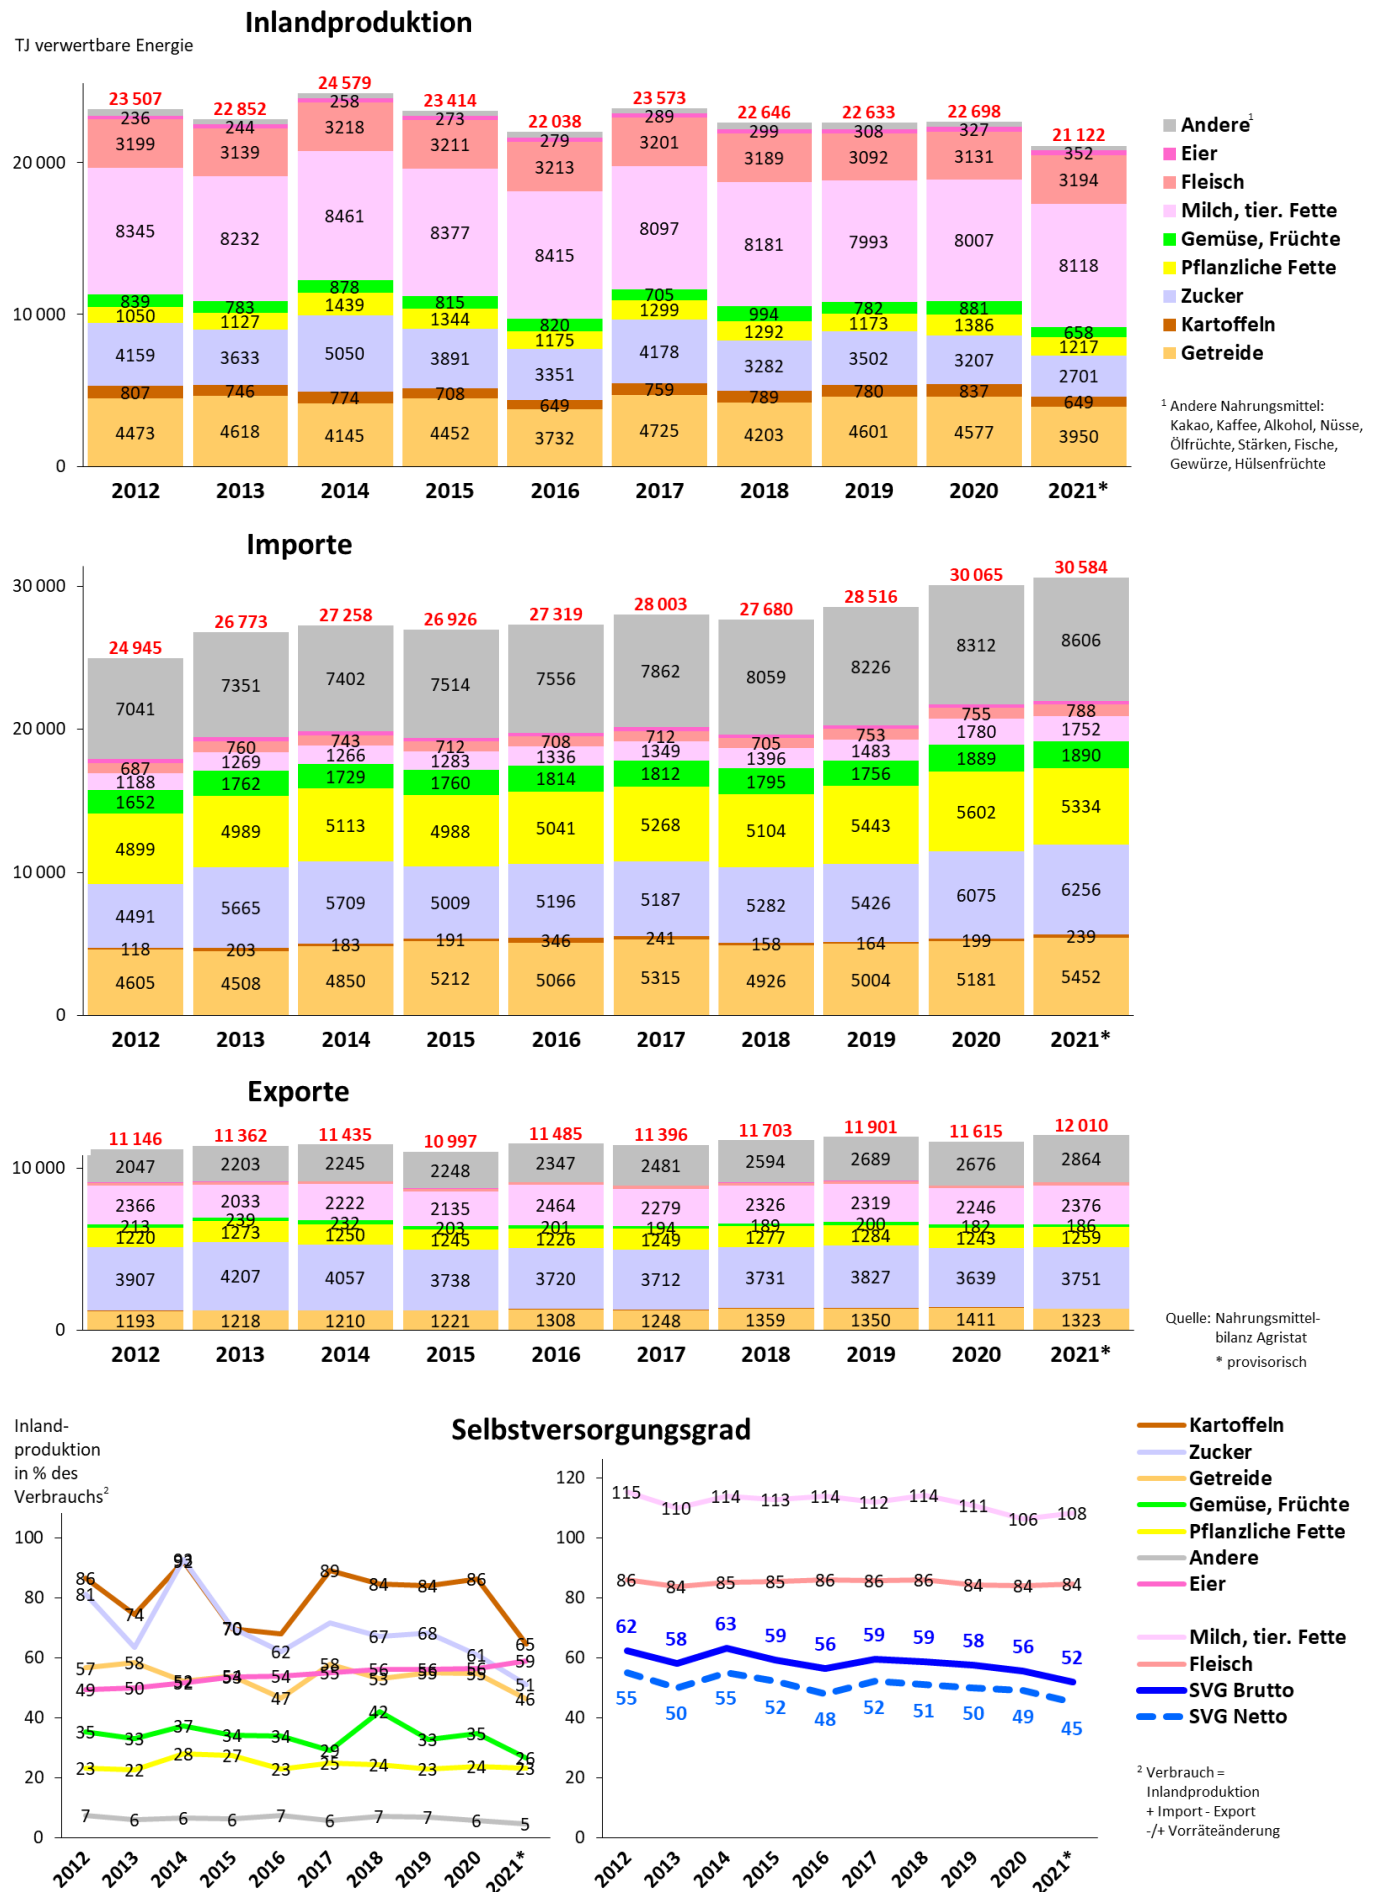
Inlandproduktion

TJ verwertbare Energie

| | 2012 | 2013 | 2014 | 2015 | 2016 | 2017 | 2018 | 2019 | 2020 | 2021* |
|---|---|---|---|---|---|---|---|---|---|---|
| Total | 23 507 | 22 852 | 24 579 | 23 414 | 22 038 | 23 573 | 22 646 | 22 633 | 22 698 | 21 122 |
| Andere | 236 | 244 | 258 | 273 | 279 | 289 | 299 | 308 | 327 | 352 |
| Fleisch | 3199 | 3139 | 3218 | 3211 | 3213 | 3201 | 3189 | 3092 | 3131 | 3194 |
| Milch, tier. Fette | 8345 | 8232 | 8461 | 8377 | 8415 | 8097 | 8181 | 7993 | 8007 | 8118 |
| Gemüse, Früchte | 839 | 783 | 878 | 815 | 820 | 705 | 994 | 782 | 881 | 658 |
| Pflanzliche Fette | 1050 | 1127 | 1439 | 1344 | 1175 | 1299 | 1292 | 1173 | 1386 | 1217 |
| Zucker | 4159 | 3633 | 5050 | 3891 | 3351 | 4178 | 3282 | 3502 | 3207 | 2701 |
| Kartoffeln | 807 | 746 | 774 | 708 | 649 | 759 | 789 | 780 | 837 | 649 |
| Getreide | 4473 | 4618 | 4145 | 4452 | 3732 | 4725 | 4203 | 4601 | 4577 | 3950 |

0
10 000
20 000

Andere$^1$
Eier
Fleisch
Milch, tier. Fette
Gemüse, Früchte
Pflanzliche Fette
Zucker
Kartoffeln
Getreide

$^1$ Andere Nahrungsmittel: Kakao, Kaffee, Alkohol, Nüsse, Ölfrüchte, Stärken, Fische, Gewürze, Hülsenfrüchte

Importe

| | 2012 | 2013 | 2014 | 2015 | 2016 | 2017 | 2018 | 2019 | 2020 | 2021* |
|---|---|---|---|---|---|---|---|---|---|---|
| Total | 24 945 | 26 773 | 27 258 | 26 926 | 27 319 | 28 003 | 27 680 | 28 516 | 30 065 | 30 584 |
| Andere | 7041 | 7351 | 7402 | 7514 | 7556 | 7862 | 8059 | 8226 | 8312 | 8606 |
| Fleisch | 687 | 760 | 743 | 712 | 708 | 712 | 705 | 753 | 755 | 788 |
| Milch, tier. Fette | 1188 | 1269 | 1266 | 1283 | 1336 | 1349 | 1396 | 1483 | 1780 | 1752 |
| Gemüse, Früchte | 1652 | 1762 | 1729 | 1760 | 1814 | 1812 | 1795 | 1756 | 1889 | 1890 |
| Pflanzliche Fette | 4899 | 4989 | 5113 | 4988 | 5041 | 5268 | 5104 | 5443 | 5602 | 5334 |
| Zucker | 4491 | 5665 | 5709 | 5009 | 5196 | 5187 | 5282 | 5426 | 6075 | 6256 |
| Kartoffeln | 118 | 203 | 183 | 191 | 346 | 241 | 158 | 164 | 199 | 239 |
| Getreide | 4605 | 4508 | 4850 | 5212 | 5066 | 5315 | 4926 | 5004 | 5181 | 5452 |

0
10 000
20 000
30 000

Exporte

| | 2012 | 2013 | 2014 | 2015 | 2016 | 2017 | 2018 | 2019 | 2020 | 2021* |
|---|---|---|---|---|---|---|---|---|---|---|
| Total | 11 146 | 11 362 | 11 435 | 10 997 | 11 485 | 11 396 | 11 703 | 11 901 | 11 615 | 12 010 |
| Andere | 2047 | 2203 | 2245 | 2248 | 2347 | 2481 | 2594 | 2689 | 2676 | 2864 |
| Milch, tier. Fette | 2366 | 2033 | 2222 | 2135 | 2464 | 2279 | 2326 | 2319 | 2246 | 2376 |
| Gemüse, Früchte | 213 | 239 | 232 | 203 | 201 | 194 | 189 | 200 | 182 | 186 |
| Pflanzliche Fette | 1220 | 1273 | 1250 | 1245 | 1226 | 1249 | 1277 | 1284 | 1243 | 1259 |
| Zucker | 3907 | 4207 | 4057 | 3738 | 3720 | 3712 | 3731 | 3827 | 3639 | 3751 |
| Getreide | 1193 | 1218 | 1210 | 1221 | 1308 | 1248 | 1359 | 1350 | 1411 | 1323 |

0
10 000

Quelle: Nahrungsmittelbilanz Agristat
* provisorisch

Selbstversorgungsgrad

Inlandproduktion in % des Verbrauchs$^2$

| | 2012 | 2013 | 2014 | 2015 | 2016 | 2017 | 2018 | 2019 | 2020 | 2021* |
|---|---|---|---|---|---|---|---|---|---|---|
| Kartoffeln | 86 | 74 | 93 | 70 | | 89 | 84 | 84 | 86 | 65 |
| Zucker | 81 | | 92 | | 62 | | 67 | 68 | 61 | 51 |
| Getreide | 57 | 58 | 52 | 54 | 47 | 55 | 53 | 55 | 55 | 46 |
| Eier | 49 | 50 | 52 | 54 | 54 | 58 | 56 | 56 | 59 | 59 |
| Gemüse, Früchte | 35 | 33 | 37 | 34 | 34 | 29 | 42 | 33 | 35 | 26 |
| Pflanzliche Fette | 23 | 22 | 28 | 27 | 23 | 25 | 24 | 23 | 24 | 23 |
| Andere | 7 | 6 | 6 | 6 | 7 | 6 | 7 | 7 | 6 | 5 |

| | 2012 | 2013 | 2014 | 2015 | 2016 | 2017 | 2018 | 2019 | 2020 | 2021* |
|---|---|---|---|---|---|---|---|---|---|---|
| Milch, tier. Fette | 115 | 110 | 114 | 113 | 114 | 112 | 114 | 111 | 106 | 108 |
| Fleisch | 86 | 84 | 85 | 85 | 86 | 86 | 86 | 84 | 84 | 84 |
| SVG Brutto | 62 | 58 | 63 | 59 | 56 | 59 | 59 | 58 | 56 | 52 |
| SVG Netto | 55 | 50 | 55 | 52 | 48 | 52 | 51 | 50 | 49 | 45 |

0
20
40
60
80
100
120

Kartoffeln
Zucker
Getreide
Gemüse, Früchte
Pflanzliche Fette
Andere
Eier

Milch, tier. Fette
Fleisch
SVG Brutto
SVG Netto

$^2$ Verbrauch = Inlandproduktion + Import - Export -/+ Vorräteänderung